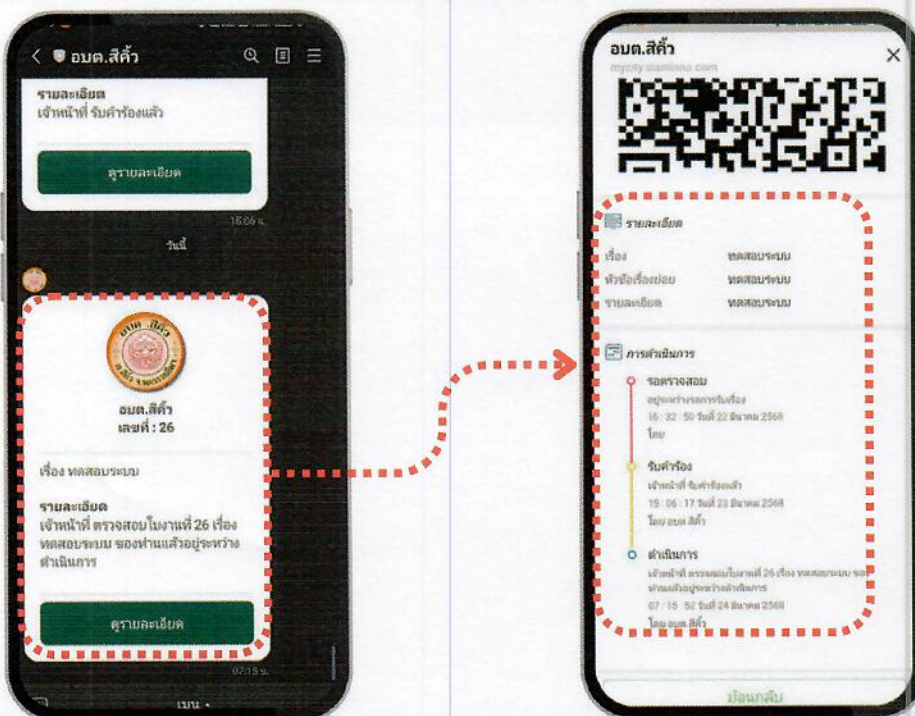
< อบต.สีคิ้ว

รายละเอียด
เจ้าหน้าที่ รับคำร้องแล้ว

ดูรายละเอียด

15:06 น.

วันนี้

อบต.สีคิ้ว
เลขที่ : 26

เรื่อง ทดสอบระบบ

รายละเอียด
เจ้าหน้าที่ ตรวจสอบใบงานที่ 26 เรื่อง ทดสอบระบบ ของท่านแล้วอยู่ระหว่างดำเนินการ

ดูรายละเอียด

07:15 น.

เมนู

อบต.สีคิ้ว
mycity.siamrmo.com

รายละเอียด

| | |
|---|---|
| เรื่อง | ทดสอบระบบ |
| หัวข้อเรื่องย่อย | ทดสอบระบบ |
| รายละเอียด | ทดสอบระบบ |

การดำเนินการ

รอตรวจสอบ
อยู่ระหว่างรอการรับเรื่อง
16 : 32 : 50 วันที่ 22 มีนาคม 2568
โดย

รับคำร้อง
เจ้าหน้าที่ รับคำร้องแล้ว
15 : 06 : 17 วันที่ 23 มีนาคม 2568
โดย อบต.สีคิ้ว

ดำเนินการ
เจ้าหน้าที่ ตรวจสอบใบงานที่ 26 เรื่อง ทดสอบระบบ ของท่านแล้วอยู่ระหว่างดำเนินการ
07 : 15 : 52 วันที่ 24 มีนาคม 2568
โดย อบต.สีคิ้ว

ย้อนกลับ